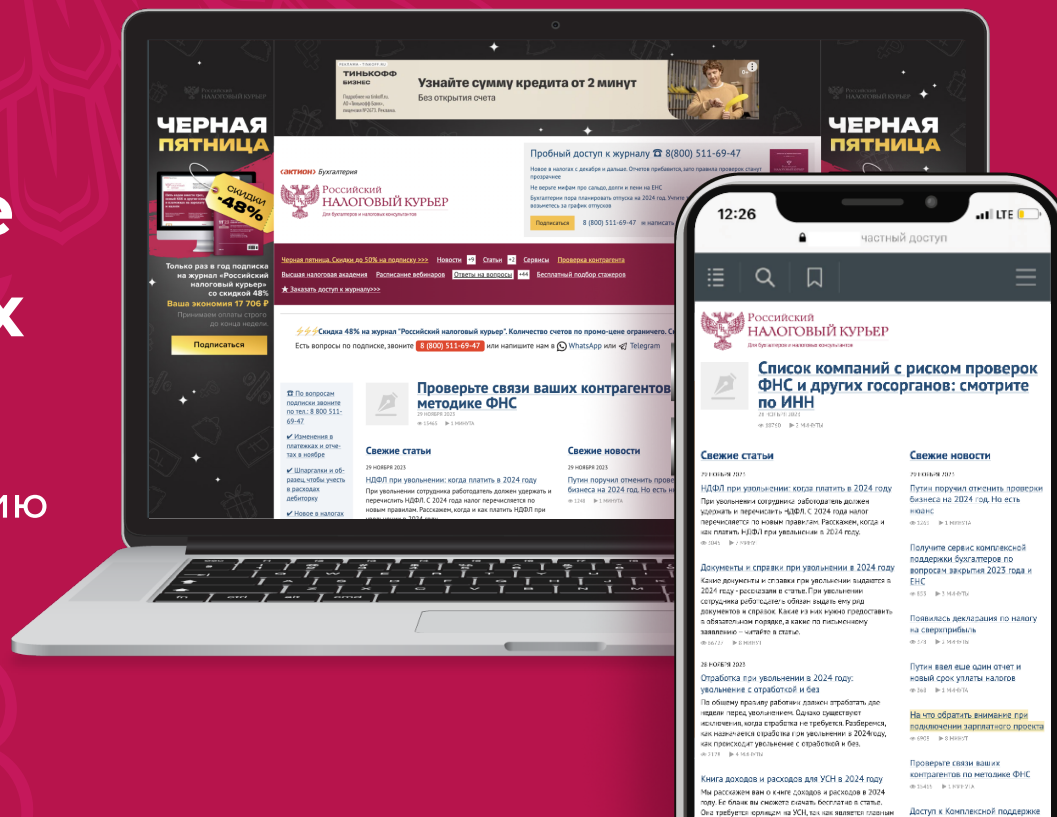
е
х
ию

ТИНЬКОФФ бизнес
Узнайте сумму кредита от 2 минут
Без открытия счета

ЧЕРНАЯ ПЯТНИЦА
СКИДКА -48%
Только раз в год подписка на журнал «Российский налоговый курьер» со скидкой 48%
Ваша экономия 17 706 ₽
Принимаем оплаты строго до конца недели
Подписаться

ЧЕРНАЯ ПЯТНИЦА

«актион» Бухгалтерия
Российский НАЛОГОВЫЙ КУРЬЕР
Для бухгалтеров и налоговых консультантов

Пробный доступ к журналу ☎ 8(800) 511-69-47
Новое в налогах с декабря и дальше. Отчеты прибавятся, зато правила проверок станут прозрачнее
Не верьте мифам про сальдо, долги и пени на ЕНС
Бухгалтерам пора планировать отпуска на 2024 год. Пять моментов, которые нужно учесть, чтобы не возиться за график отпусков
Подписаться 8 (800) 511-69-47 и напишите

Черная пятница. Скидки до 50% на подписку >>> Новости Статьи Сервисы Проверка контрагента
Высшая налоговая академия Расписание вебинаров Ответы на вопросы Бесплатный подбор стажеров
★ Заказать доступ к журналу>>>

⚡⚡⚡Скидка 48% на журнал "Российский налоговый курьер". Количество счетов по промо-цене ограничено.
Есть вопросы по подписке, звоните 8 (800) 511-69-47 или напишите нам в WhatsApp или Telegram

☎ По вопросам подписки звоните по тел.: 8 800 511-69-47
✔ Изменения в платежках и отчетах в ноябре
✔ Шпаргалки и образец, чтобы учесть в расходах дебиторку
✔ Новое в налогах

Проверьте связи ваших контрагентов по методике ФНС
29 НОЯБРЯ 2023

Свежие статьи
29 НОЯБРЯ 2023
НДФЛ при увольнении: когда платить в 2024 году
При увольнении сотрудника работодатель должен удержать и перечислить НДФЛ. С 2024 года налог перечисляется по новым правилам. Рассказываем, когда и как платить НДФЛ при увольнении в 2024 году.

Свежие новости
29 НОЯБРЯ 2023
Путин поручил отменить проверки бизнеса на 2024 год. Но есть нюанс
1 МИНУТА

12:26 LTE
частный доступ

Российский НАЛОГОВЫЙ КУРЬЕР
Для бухгалтеров и налоговых консультантов

Список компаний с риском проверок ФНС и других госорганов: смотрите по ИНН

Свежие статьи
29 НОЯБРЯ 2023
НДФЛ при увольнении: когда платить в 2024 году
При увольнении сотрудника работодатель должен удержать и перечислить НДФЛ. С 2024 года налог перечисляется по новым правилам. Рассказываем, когда и как платить НДФЛ при увольнении в 2024 году.

Документы и справки при увольнении в 2024 году
Какие документы и справки при увольнении выдаются в 2024 году - рассказали в статье. При увольнении сотрудника работодатель обязан выдать ему ряд документов и справок. Какие из них нужно предоставить в обязательном порядке, а какие по письменному заявлению - читайте в статье.

28 НОЯБРЯ 2023
Отработка при увольнении в 2024 году: увольнение с отработкой и без
По общему правилу работник должен отработать две недели перед увольнением. Однако существуют исключения, когда отработка не требуется. Разберемся, как назначается отработка при увольнении в 2024году, как происходит увольнение с отработкой и без.

Книга доходов и расходов для УСН в 2024 году
Мы расскажем вам о книге доходов и расходов в 2024 году. Ее бланк вы сможете скачать бесплатно в статье. Она требуется юрлицам на УСН, так как является главным

Свежие новости
29 НОЯБРЯ 2023
Путин поручил отменить проверки бизнеса на 2024 год. Но есть нюанс
1 МИНУТА

Получите сервис комплексной поддержки бухгалтеров по вопросам закрытия 2023 года и ЕНС
3 МИНУТЫ

Появилась декларация по налогу на сверхприбыль
1 МИНУТА

Путин ввел еще один отчет и новый срок уплаты налогов
1 МИНУТА

На что обратить внимание при подключении зарплатного проекта
3 МИНУТ

Проверьте связи ваших контрагентов по методике ФНС
1 МИНУТА

Доступ к Комплексной поддержке